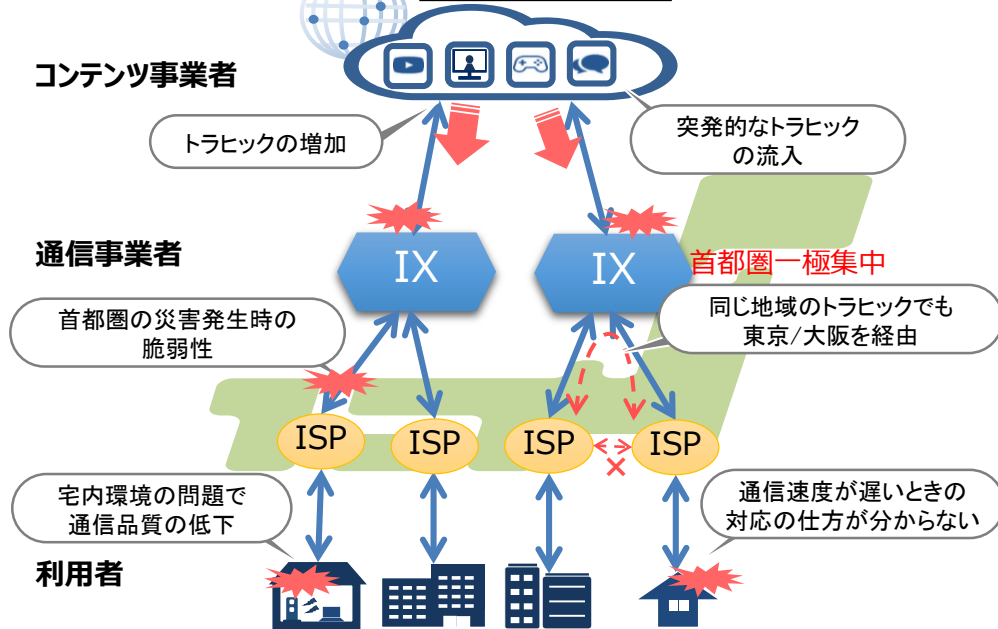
コンテンツ事業者

トラヒックの増加

突発的なトラヒックの流入

通信事業者

IX

IX

首都圏一極集中

首都圏の災害発生時の脆弱性

同じ地域のトラヒックでも東京/大阪を経由

ISP

ISP

ISP

ISP

宅内環境の問題で通信品質の低下

通信速度が遅いときの対応の仕方が分からない

利用者